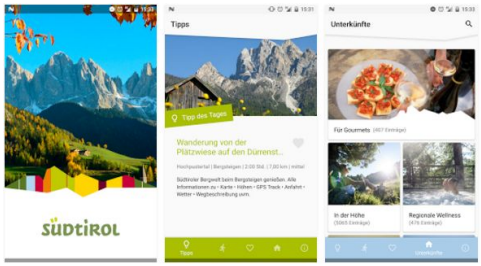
15:33

SÜDTIROL

15:31

Tipps

Tipp des Tages

Wanderung von der Plätzwiese auf den Dürrenst...

Hochpustertal | Bergsteigen | 2:00 Std. | 7,80 km | mittel

Südtiroler Bergwelt beim Bergsteigen genießen. Alle Informationen zu • Karte • Höhen • GPS Track • Anfahrt • Wetter • Wegbeschreibung uvm.

Tipps

15:33

Unterkünfte

Für Gourmets (407 Einträge)

In der Höhe (3065 Einträge)

Regionale Wellness (476 Einträge)

Unterkünfte